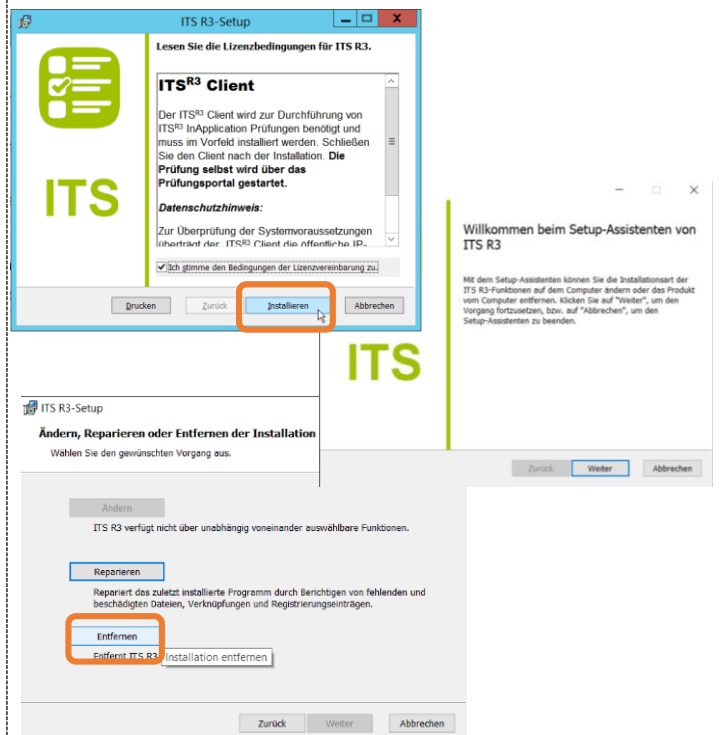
ITS R3-Setup

Lesen Sie die Lizenzbedingungen für ITS R3.

ITS

ITS$^{R3}$ Client

Der ITS$^{R3}$ Client wird zur Durchführung von ITS$^{R3}$ InApplication Prüfungen benötigt und muss im Vorfeld installiert werden. Schließen Sie den Client nach der Installation. **Die Prüfung selbst wird über das Prüfungsportal gestartet.**

*Datenschutzhinweis:*

Zur Überprüfung der Systemvoraussetzungen überträgt der ITS$^{R3}$ Client die öffentliche IP-

Ich stimme den Bedingungen der Lizenzvereinbarung zu.

Drucken | Zurück | Installieren | Abbrechen

Willkommen beim Setup-Assistenten von ITS R3

Mit dem Setup-Assistenten können Sie die Installationsart der ITS R3-Funktionen auf dem Computer ändern oder das Produkt vom Computer entfernen. Klicken Sie auf "Weiter", um den Vorgang fortzusetzen, bzw. auf "Abbrechen", um den Setup-Assistenten zu beenden.

ITS

Zurück | Weiter | Abbrechen

ITS R3-Setup

Ändern, Reparieren oder Entfernen der Installation

Wählen Sie den gewünschten Vorgang aus.

Ändern

ITS R3 verfügt nicht über unabhängig voneinander auswählbare Funktionen.

Reparieren

Repariert das zuletzt installierte Programm durch Berichtigen von fehlenden und beschädigten Dateien, Verknüpfungen und Registrierungseinträgen.

Entfernen

Entfernt ITS R3 Installation entfernen

Zurück | Weiter | Abbrechen